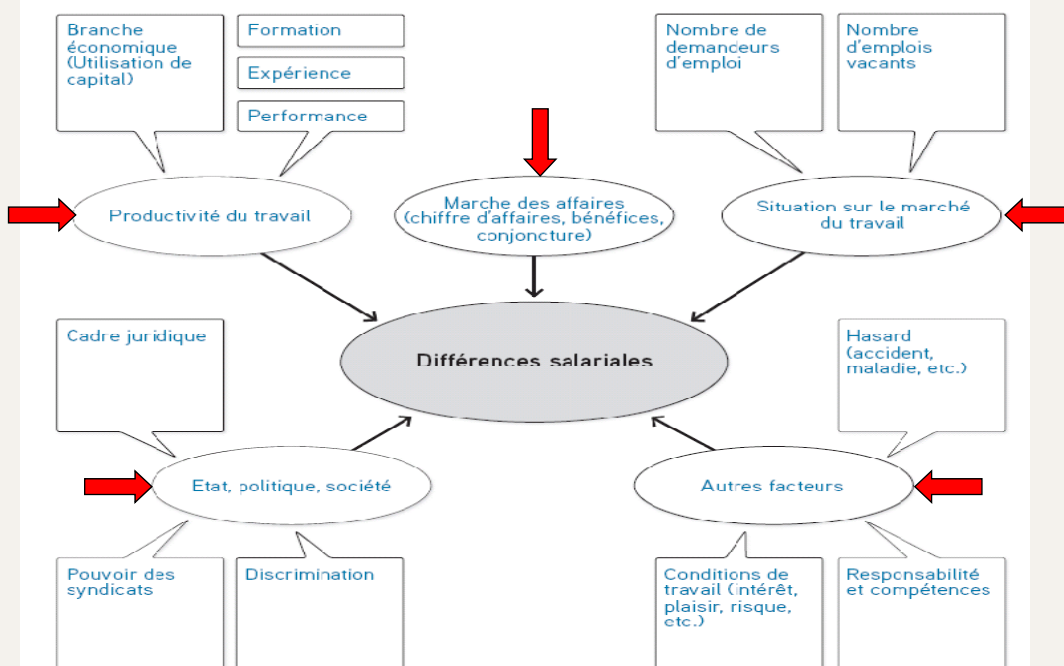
Branche économique (Utilisation de capital)

Formation

Expérience

Performance

Nombre de demanceurs d'emploi

Nombre d'emplois vacants

Productivité du travail

Marche des affaires (chiffre d'affaires, bénéfices, conjoncture)

Situation sur le marché du travail

Cadre juridique

Différences salariales

Hasard (accident, maladie, etc.)

Etat, politique, société

Autres facteurs

Pouvoir des syndicats

Discrimination

Conditions de travail (intérêt, plaisir, risque, etc.)

Responsabilité et compétences